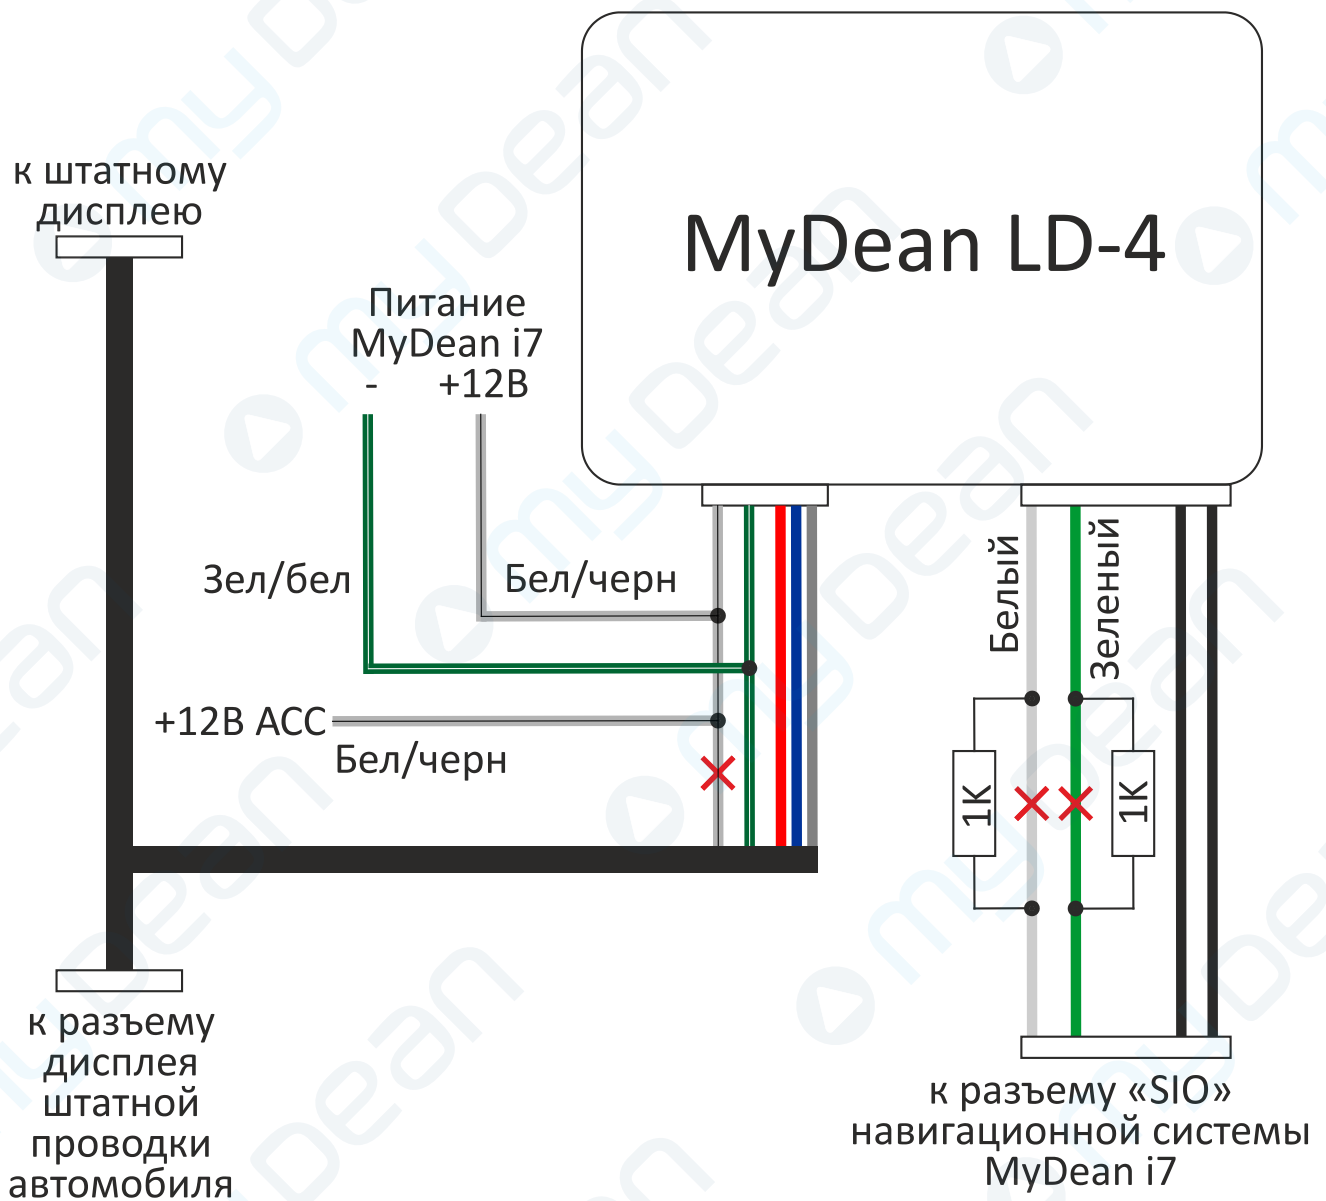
к штатному дисплею

MyDean LD-4

Питание MyDean i7
- +12В

Зел/бел

Бел/черн

+12В АСС

Бел/черн

Белый

Зеленый

1К

1К

к разъему дисплея штатной проводки автомобиля

к разъему «SIO» навигационной системы MyDean i7